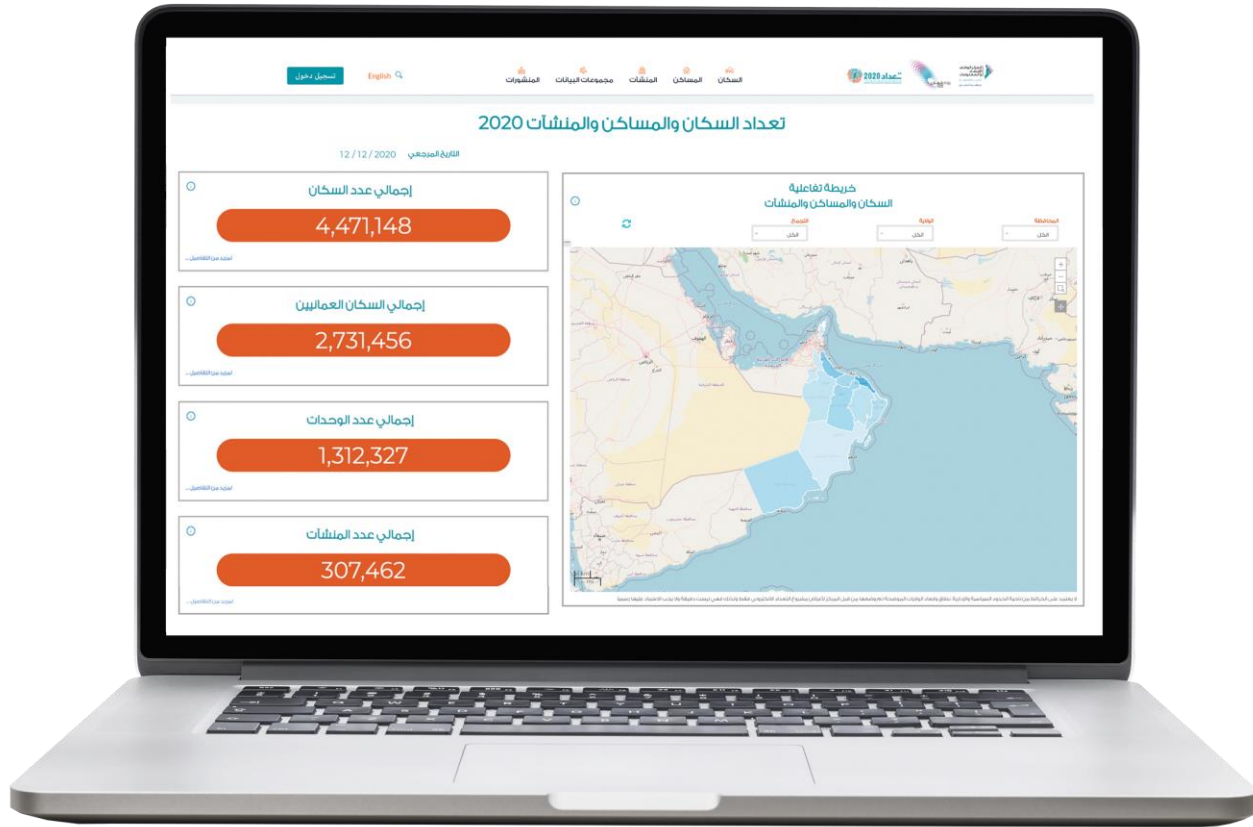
تسجيل دخول English
السكان المساكن المنشآت مجموعات البيانات المنشورات
تعداد 2020

تعداد السكان والمساكن والمنشآت 2020

التاريخ المرجعي 2020 / 12 / 12

خريطة تفاعلية
السكان والمساكن والمنشآت

المحافظة الولاية التجمع
الكل الكل الكل

إجمالي عدد السكان
4,471,148
لمزيد من التفاصيل...

إجمالي السكان العمانيين
2,731,456
لمزيد من التفاصيل...

إجمالي عدد الوحدات
1,312,327
لمزيد من التفاصيل...

إجمالي عدد المنشآت
307,462
لمزيد من التفاصيل...

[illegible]